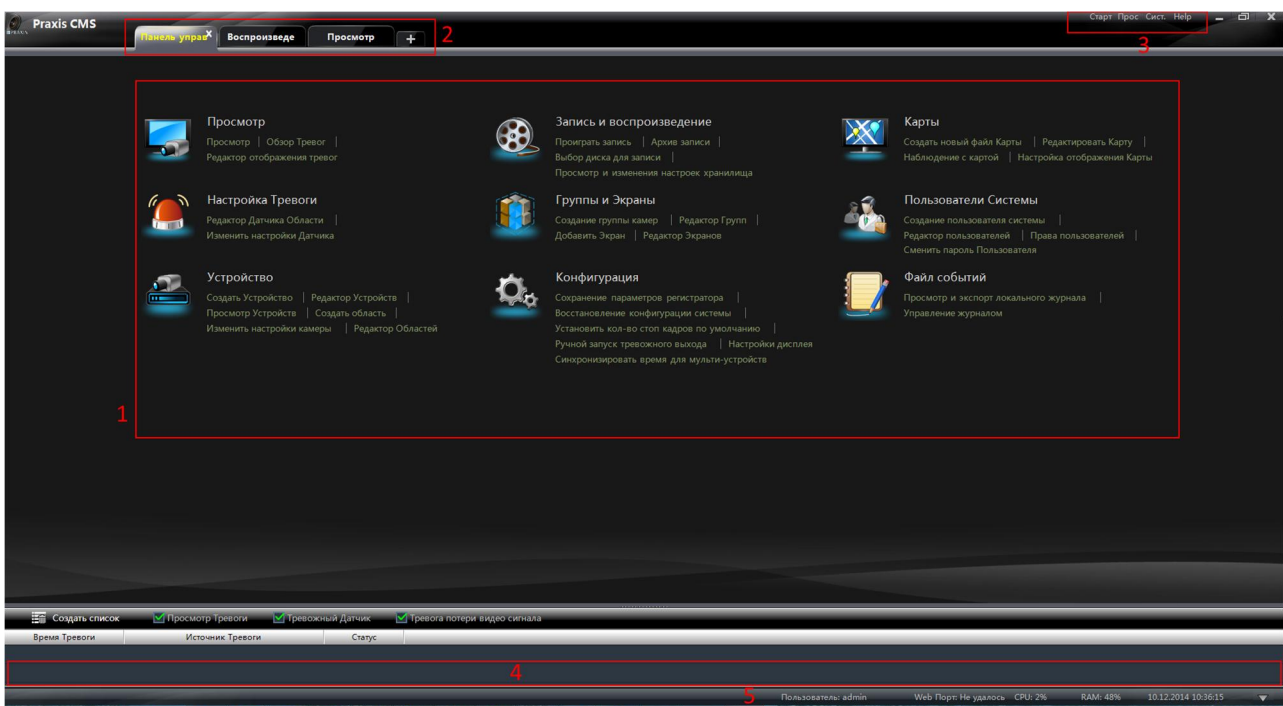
Praxis CMS

Панель управ | Воспроизведе | Просмотр | +

2

Старт Прос Сист. Help

3

Просмотр
Просмотр | Обзор Тревог |
Редактор отображения тревог

Запись и воспроизведение
Проиграть запись | Архив записи |
Выбор диска для записи |
Просмотр и изменения настроек хранилища

Карты
Создать новый файл Карты | Редактировать Карту |
Наблюдение с картой | Настройка отображения Карты

Настройка Тревоги
Редактор Датчика Области |
Изменить настройки Датчика

Группы и Экраны
Создание группы камер | Редактор Групп |
Добавить Экран | Редактор Экранов

Пользователи Системы
Создание пользователя системы |
Редактор пользователей | Права пользователей |
Сменить пароль Пользователя

Устройство
Создать Устройство | Редактор Устройств |
Просмотр Устройств | Создать область |
Изменить настройки камеры | Редактор Областей

Конфигурация
Сохранение параметров регистратора |
Восстановление конфигурации системы |
Установить кол-во стоп кадров по умолчанию |
Ручной запуск тревожного выхода | Настройки дисплея
Синхронизировать время для мульти-устройств

Файл событий
Просмотр и экспорт локального журнала |
Управление журналом

1

Создать список | Просмотр Тревоги | Тревожный Датчик | Тревога потери видео сигнала

| Время Тревоги | Источник Тревоги | Статус |
|---|---|---|

4

5

Пользователь: admin | Web Порт: Не удалось | CPU: 2% | RAM: 48% | 10.12.2014 10:36:15